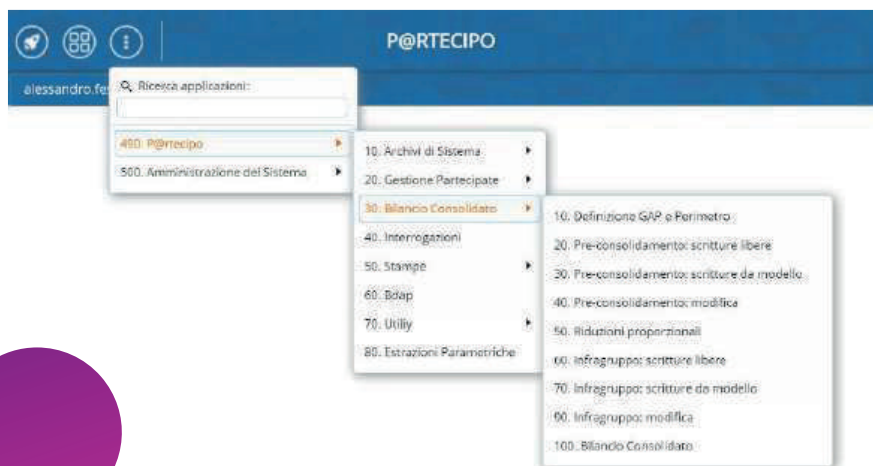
P@RTECIPO

alessandro.fe

Ricerca applicazioni:

490. P@rtecipo

500. Amministrazione del Sistema

10. Archivi di Sistema

20. Gestione Partecipate

30. Bilancio Consolidato

40. Interrogazioni

50. Stampe

60. Bdap

70. Utiliy

80. Estrazioni Parametriche

10. Definizione GAP e Perimetro

20. Pre-consolidamento: scritture libere

30. Pre-consolidamento: scritture da modello

40. Pre-consolidamento: modifica

50. Riduzioni proporzionali

60. Infragruppo: scritture libere

70. Infragruppo: scritture da modello

90. Infragruppo: modifica

100. Bilancio Consolidato